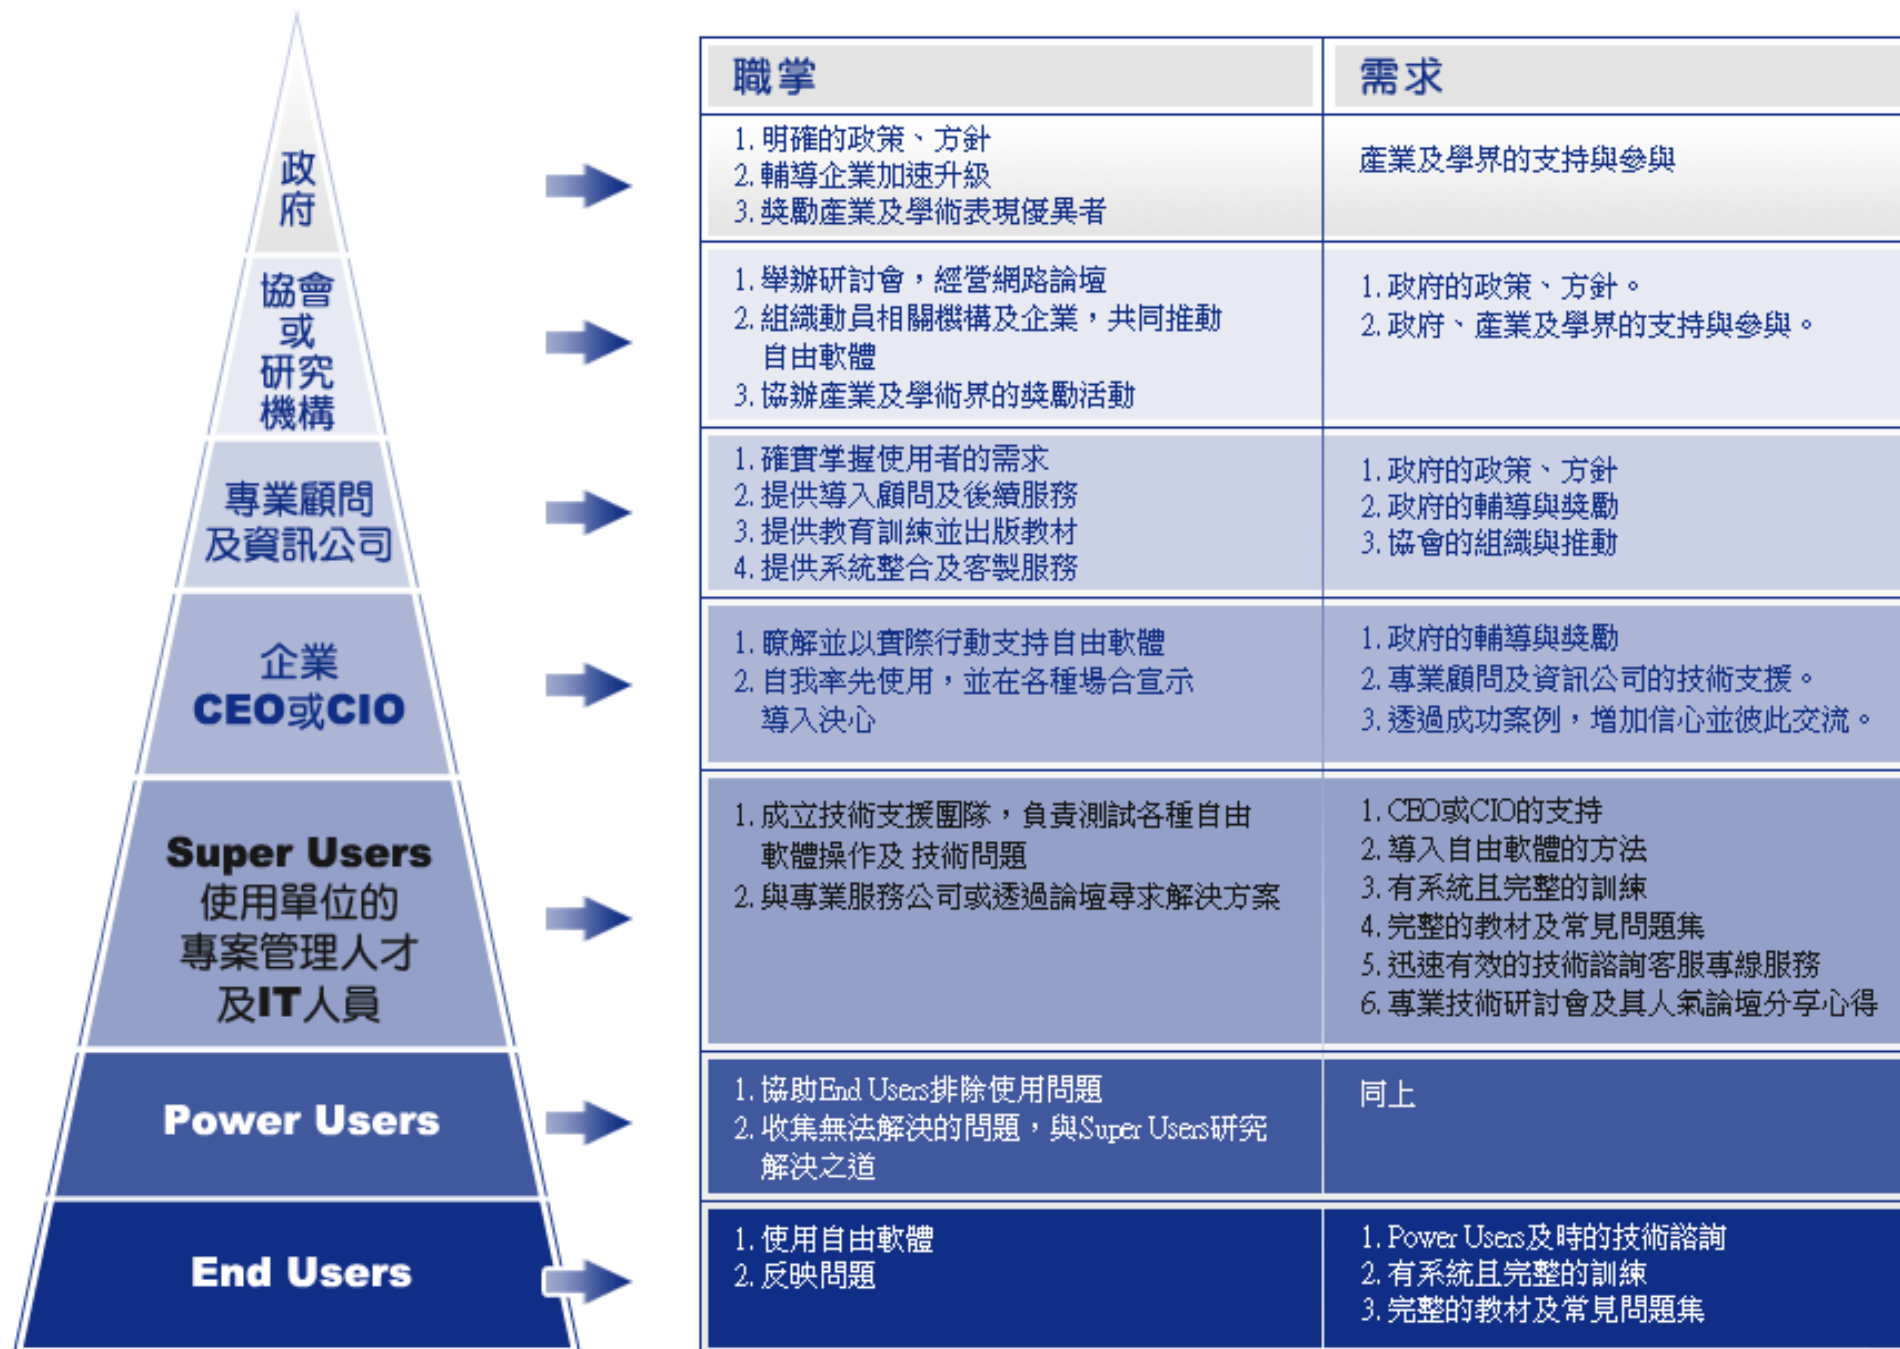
政府

協會或研究機構

專業顧問及資訊公司

企業 CEO或CIO

Super Users 使用單位的專案管理人才及IT人員

Power Users

End Users

| 職掌 | 需求 |
|---|---|
| 1. 明確的政策、方針<br>2. 輔導企業加速升級<br>3. 獎勵產業及學術表現優異者 | 產業及學界的支持與參與 |
| 1. 舉辦研討會，經營網路論壇<br>2. 組織動員相關機構及企業，共同推動自由軟體<br>3. 協辦產業及學術界的獎勵活動 | 1. 政府的政策、方針。<br>2. 政府、產業及學界的支持與參與。 |
| 1. 確實掌握使用者的需求<br>2. 提供導入顧問及後續服務<br>3. 提供教育訓練並出版教材<br>4. 提供系統整合及客製服務 | 1. 政府的政策、方針<br>2. 政府的輔導與獎勵<br>3. 協會的組織與推動 |
| 1. 瞭解並以實際行動支持自由軟體<br>2. 自我率先使用，並在各種場合宣示導入決心 | 1. 政府的輔導與獎勵<br>2. 專業顧問及資訊公司的技術支援。<br>3. 透過成功案例，增加信心並彼此交流。 |
| 1. 成立技術支援團隊，負責測試各種自由軟體操作及 技術問題<br>2. 與專業服務公司或透過論壇尋求解決方案 | 1. CEO或CIO的支持<br>2. 導入自由軟體的方法<br>3. 有系統且完整的訓練<br>4. 完整的教材及常見問題集<br>5. 迅速有效的技術諮詢客服專線服務<br>6. 專業技術研討會及具人氣論壇分享心得 |
| 1. 協助End Users排除使用問題<br>2. 收集無法解決的問題，與Super Users研究解決之道 | 同上 |
| 1. 使用自由軟體<br>2. 反映問題 | 1. Power Users及時的技術諮詢<br>2. 有系統且完整的訓練<br>3. 完整的教材及常見問題集 |